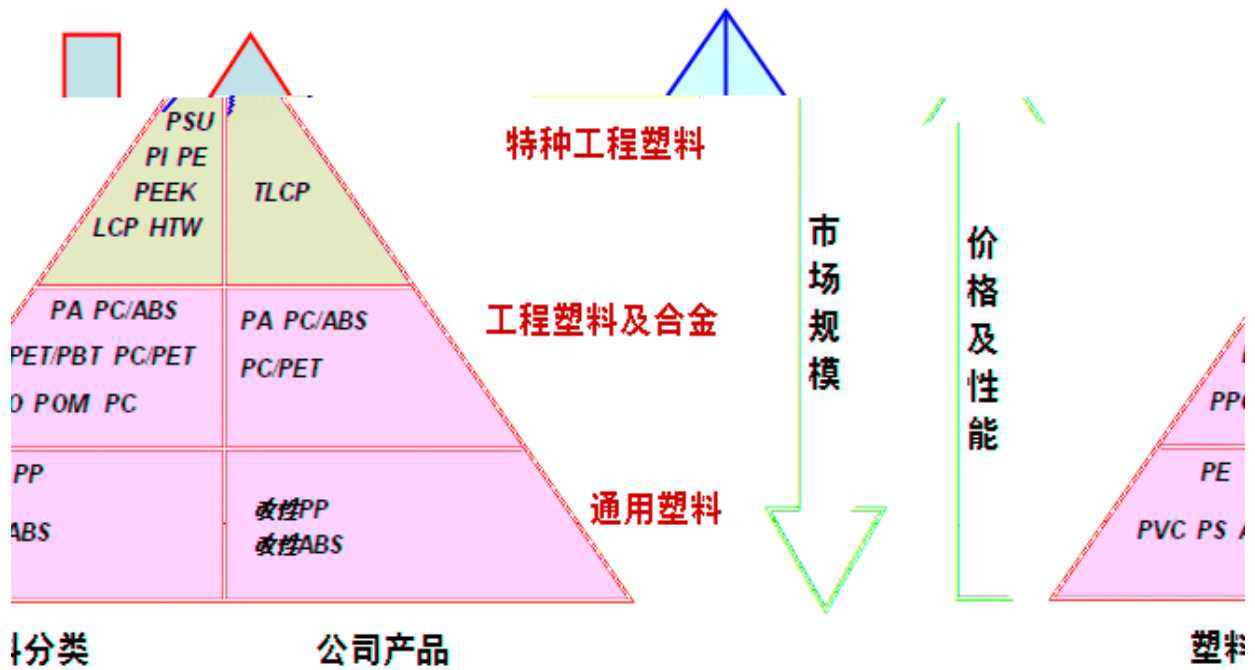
PSU
PI PE
PEEK
LCP HTW

TLCP

特种工程塑料

PA PC/ABS
PET/PBT PC/PET
O POM PC

PA PC/ABS
PC/PET

工程塑料及合金

PP
ABS

改性PP
改性ABS

通用塑料

市场规模

价格及性能

PPO

PE
PVC PS

料分类

公司产品

塑料